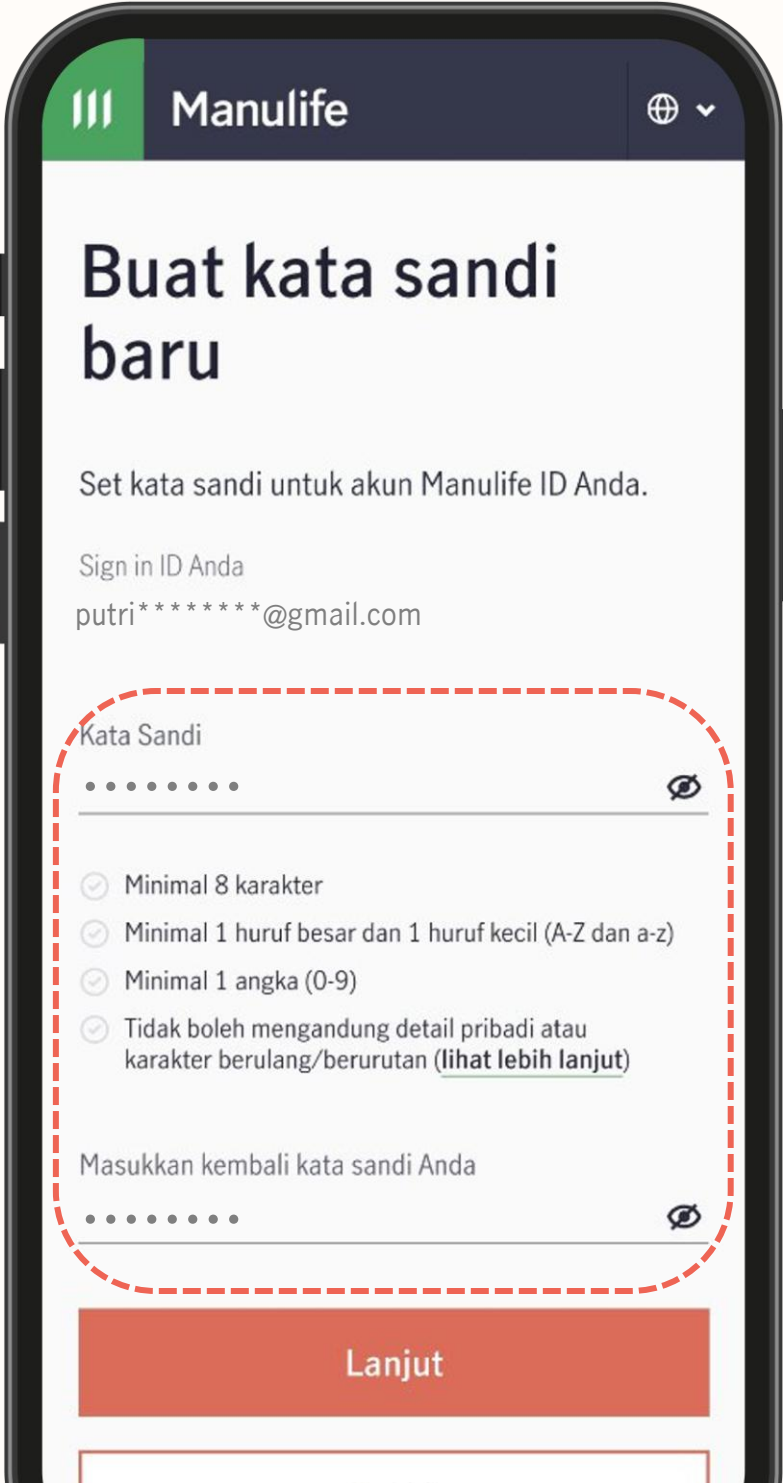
Manulife

Buat kata sandi baru

Set kata sandi untuk akun Manulife ID Anda.

Sign in ID Anda
putri********@gmail.com

Kata Sandi
•••••••••

Minimal 8 karakter
Minimal 1 huruf besar dan 1 huruf kecil (A-Z dan a-z)
Minimal 1 angka (0-9)
Tidak boleh mengandung detail pribadi atau karakter berulang/berurutan (lihat lebih lanjut)

Masukkan kembali kata sandi Anda
•••••••••

Lanjut